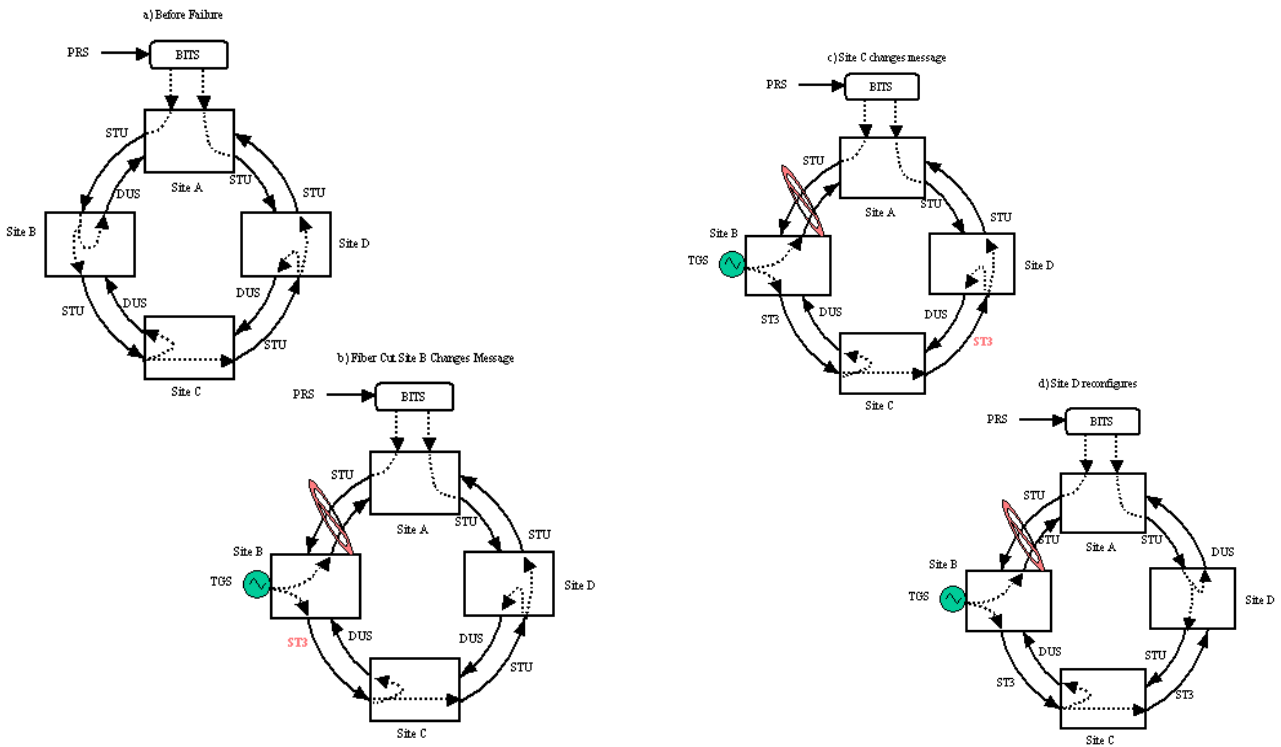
a) Before Failure

PRS
BITS
STU
Site A
STU
STU
Site B
DUS
Site D
DUS
STU
DUS
STU
Site C

c) Site C changes message

PRS
BITS
STU
Site A
STU
STU
Site B
TGS
Site D
DUS
DUS
ST3
ST3
Site C

b) Fiber Cut Site B Changes Message

PRS
BITS
STU
Site A
STU
STU
Site B
TGS
Site D
ST3
DUS
DUS
STU
Site C

d) Site D reconfigures

PRS
BITS
STU
Site A
STU
DUS
Site B
TGS
Site D
DUS
STU
ST3
ST3
Site C